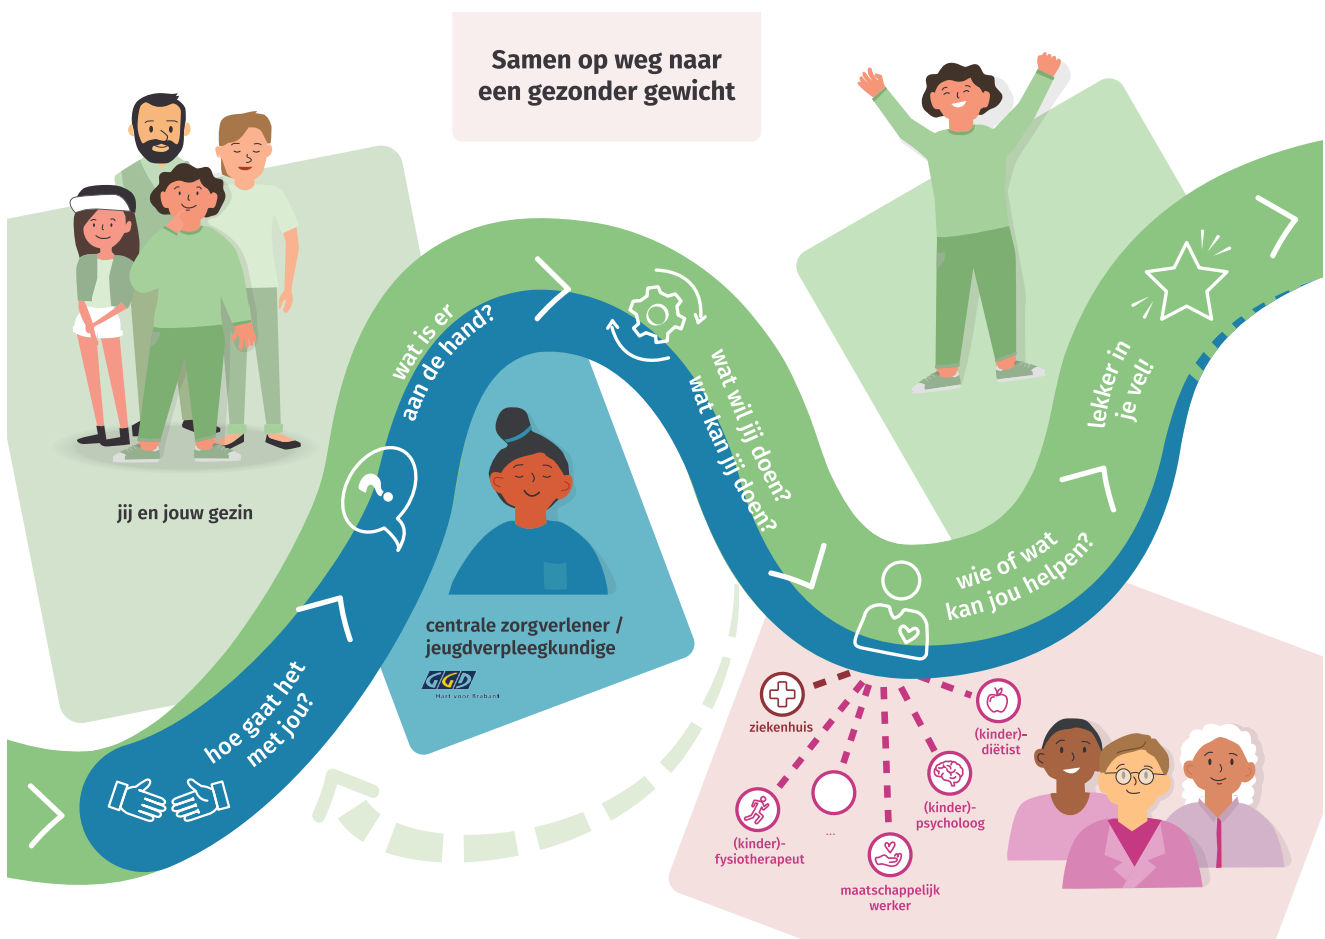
Samen op weg naar een gezonder gewicht

jij en jouw gezin

hoe gaat het met jou?

wat is er aan de hand?

centrale zorgverlener / jeugdverpleegkundige

GGD
Hart voor Brabant

wat wil jij doen? wat kan jij doen?

wie of wat kan jou helpen?

lekker in je vel!

ziekenhuis

(kinder)-diëtist

(kinder)-psycholoog

...

(kinder)-fysiotherapeut

maatschappelijk werker